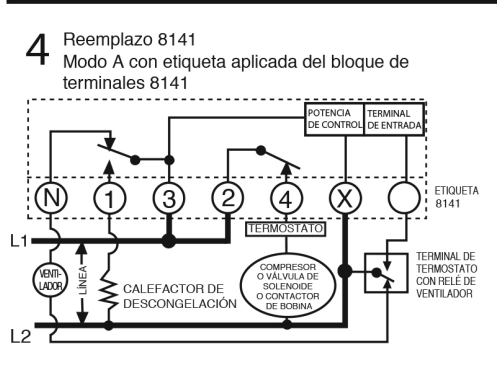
4 Reemplazo 8141
Modo A con etiqueta aplicada del bloque de terminales 8141

POTENCIA DE CONTROL
TERMINAL DE ENTRADA

N
1
3
2
4
X

ETIQUETA 8141

L1
TERMOSTATO
VENTILADOR
LÍNEA
CALEFACTOR DE DESCONGELACIÓN
COMPRESOR O VÁLVULA DE SOLENOIDE O CONTACTOR DE BOBINA
TERMINAL DE TERMOSTATO CON RELÉ DE VENTILADOR
L2